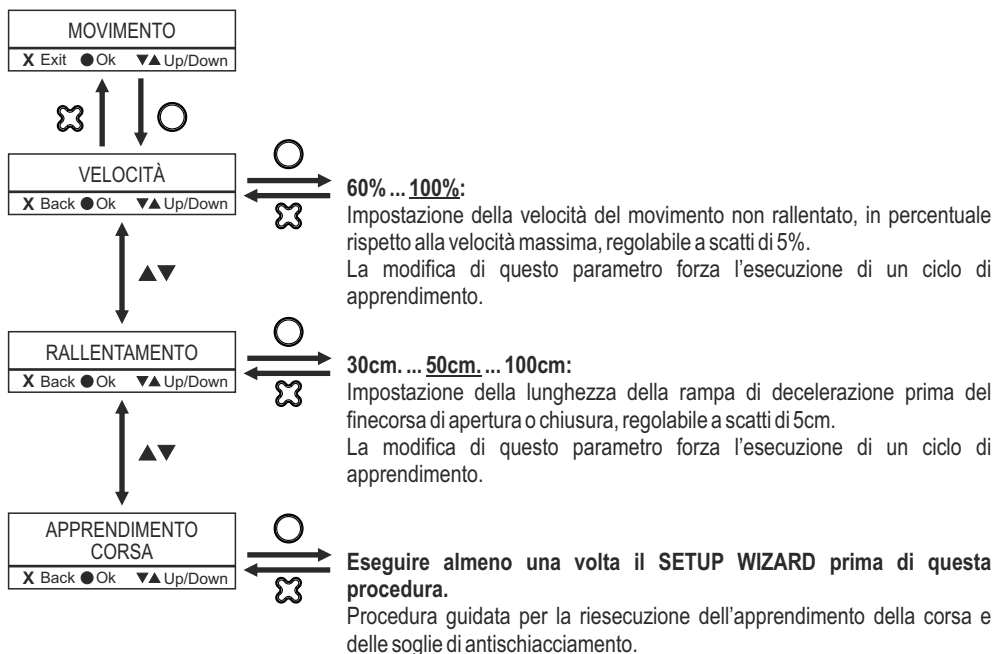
MOVIMENTO
X Exit ● Ok ▼▲ Up/Down

VELOCITÀ
X Back ● Ok ▼▲ Up/Down

60% ... 100%:
Impostazione della velocità del movimento non rallentato, in percentuale rispetto alla velocità massima, regolabile a scatti di 5%.
La modifica di questo parametro forza l'esecuzione di un ciclo di apprendimento.

▲▼

RALLENTAMENTO
X Back ● Ok ▼▲ Up/Down

30cm. ... 50cm. ... 100cm:
Impostazione della lunghezza della rampa di decelerazione prima del finecorsa di apertura o chiusura, regolabile a scatti di 5cm.
La modifica di questo parametro forza l'esecuzione di un ciclo di apprendimento.

▲▼

APPRENDIMENTO CORSA
X Back ● Ok ▼▲ Up/Down

Eseguire almeno una volta il SETUP WIZARD prima di questa procedura.
Procedura guidata per la riesecuzione dell'apprendimento della corsa e delle soglie di antischiacciamento.